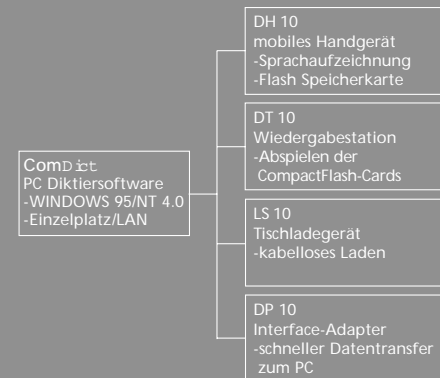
ComDict
PC Diktiersoftware
-WINDOWS 95/NT 4.0
-Einzelplatz/LAN

DH 10
mobiles Handgerät
-Sprachaufzeichnung
-Flash Speicherkarte

DT 10
Wiedergabestation
-Abspielen der CompactFlash-Cards

LS 10
Tischladegerät
-kabelloses Laden

DP 10
Interface-Adapter
-schneller Datentransfer zum PC